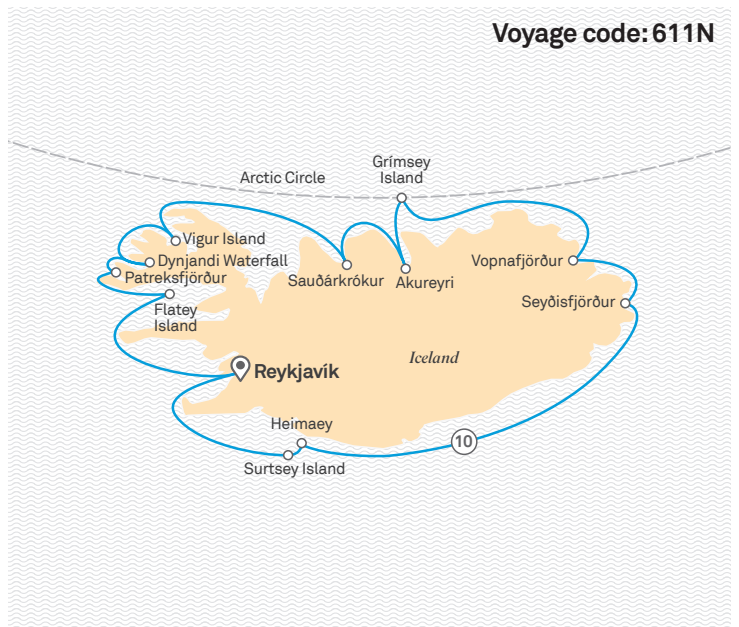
Voyage code: 611N

Arctic Circle

Grímsey Island

Vigur Island

Dynjandi Waterfall

Patreksfjörður

Flatey Island

Sauðárkrókur

Akureyri

Vopnafjörður

Seyðisfjörður

Iceland

Reykjavík

Heimaey

Surtsey Island

10